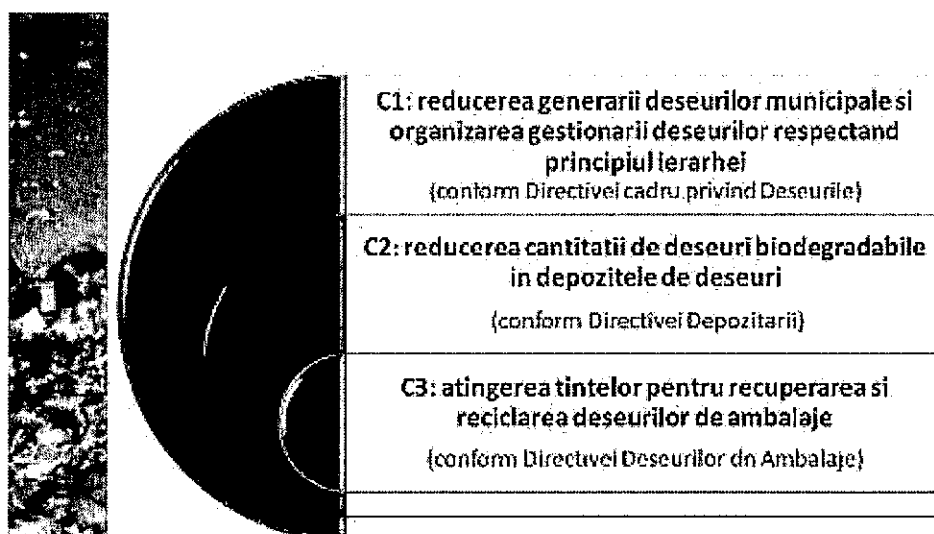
C1: reducerea generarii deseurilor municipale si organizarea gestionarii deseurilor respectand principiul ierarhei
(conform Directivei cadru privind Deseurile)

C2: reducerea cantitatii de deseuri biodegradabile in depozitele de deseuri
(conform Directivei Depozitarii)

C3: atingerea tintelor pentru recuperarea si reciclarea deseurilor de ambalaje
(conform Directivei Deseurilor din Ambalaje)